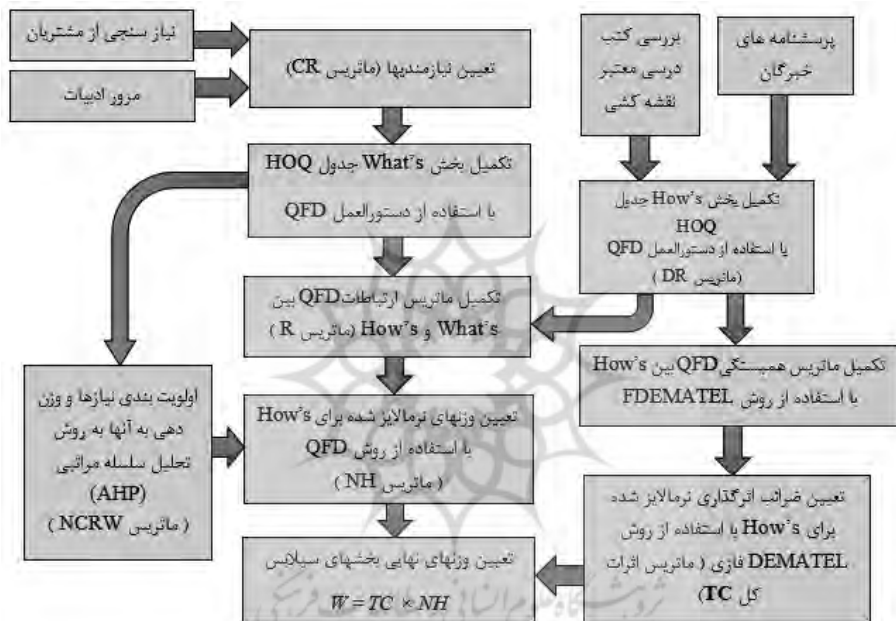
پرسشنامه های خبرگان

بررسی کتب درسی معتبر نقشه کشی

تعیین نیازمندیها (ماتریس CR)

نیاز سنجی از مشتریان

مرور ادبیات

تکمیل بخش What's جدول HOQ با استفاده از دستورالعمل QFD

تکمیل بخش How's جدول HOQ با استفاده از دستورالعمل QFD (ماتریس DR)

تکمیل ماتریس ارتباطات QFD بین What's و How's (ماتریس R)

تکمیل ماتریس همبستگی QFD بین How's با استفاده از روش FDEMATEL

اولویت بندی نیازها و وزن دهی به آنها به روش تحلیل سلسله مراتبی (AHP) (ماتریس NCRW)

تعیین وزنهای نرمالایز شده برای How's با استفاده از روش QFD (ماتریس NH)

تعیین ضرائب اثرگذاری نرمالایز شده برای How's با استفاده از روش DEMATEL فازی (ماتریس اثرات کل TC)

تعیین وزنهای نهایی بخشهای سیلابس
$W = TC \times NH$